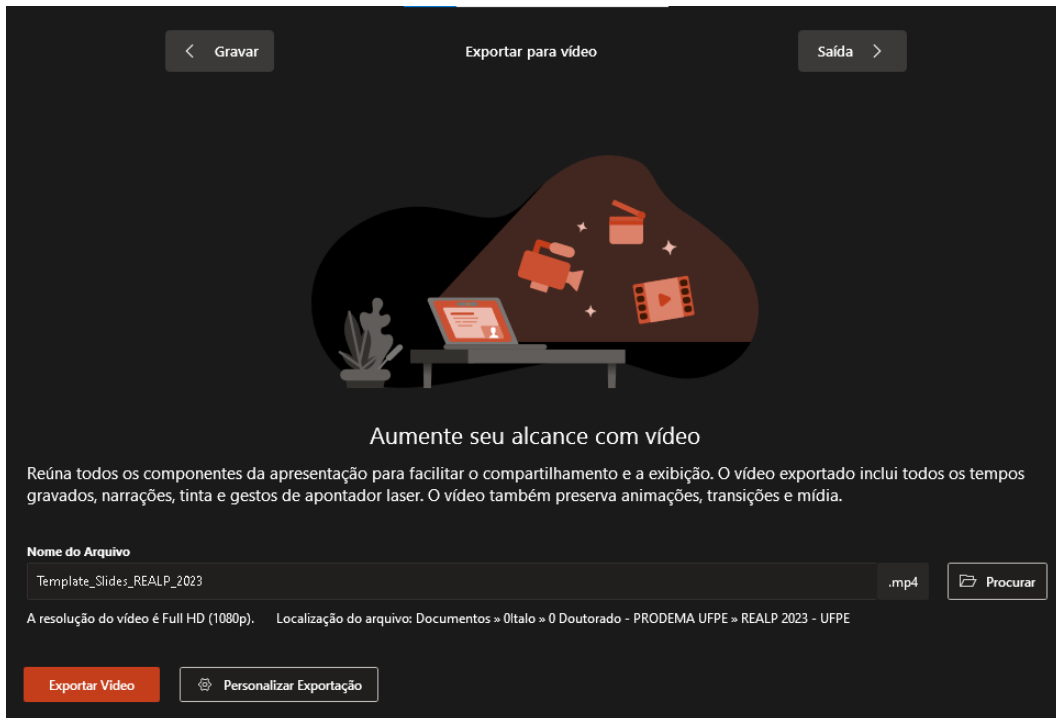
Gravar

Exportar para vídeo

Saída

Aumente seu alcance com vídeo

Reúna todos os componentes da apresentação para facilitar o compartilhamento e a exibição. O vídeo exportado inclui todos os tempos gravados, narrações, tinta e gestos de apontador laser. O vídeo também preserva animações, transições e mídia.

Nome do Arquivo

Template_Slides_REALP_2023

.mp4

Procurar

A resolução do vídeo é Full HD (1080p). Localização do arquivo: Documentos » 0Italo » 0 Doutorado - PRODEMA UFPE » REALP 2023 - UFPE

Exportar Vídeo

Personalizar Exportação